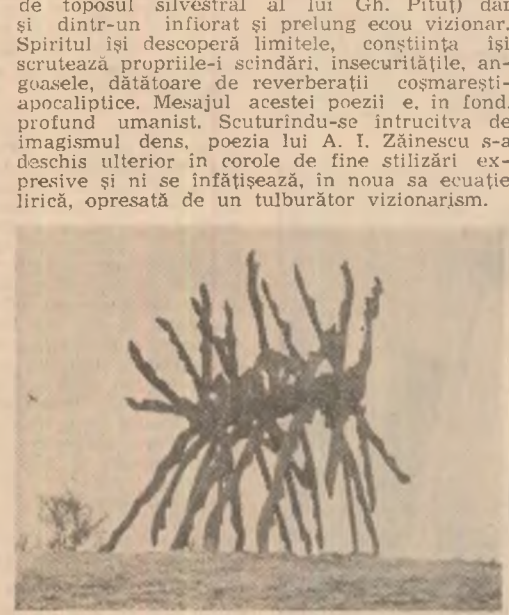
de toposul silvestral al lui Gh. Pituț) dar și dintr-un înfiorat și prelung ecou vizionar. Spiritul își descoperă limitele, conștiința își scrutează propriile-i scindări, insecuritățile, angoasele, dătătoare de reverberații coșmareștiapocaliptice. Mesajul acestei poezii e, în fond, profund umanist. Scuturîndu-se întrucîtva de imagismul dens, poezia lui A. I. Zăinescu s-a deschis ulterior în corole de fine stilizări expresive și ni se înfățișează, în noua sa ecuație lirică, opresată de un tulburător vizionarism.